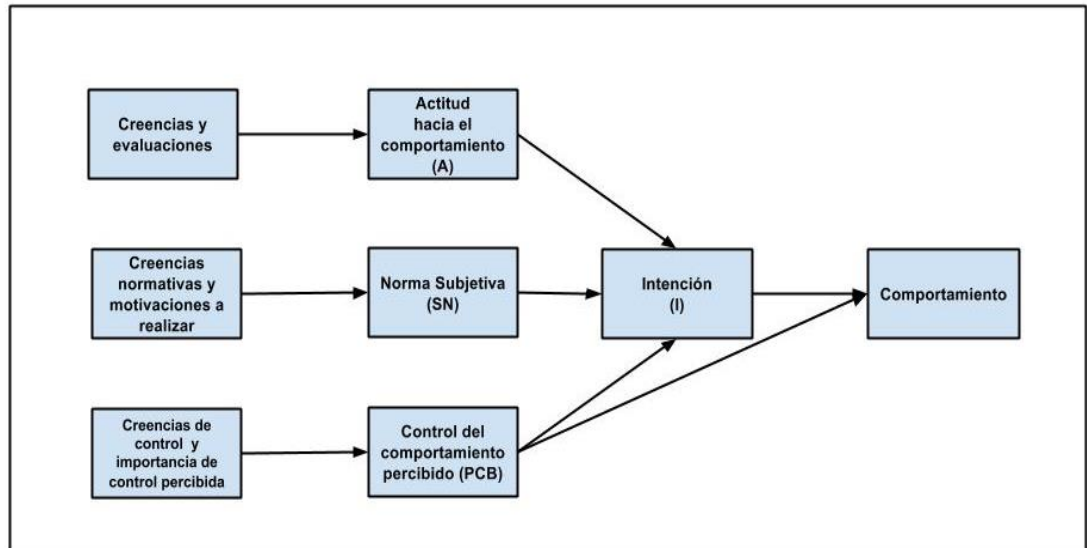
Creencias y evaluaciones

Actitud hacia el comportamiento (A)

Creencias normativas y motivaciones a realizar

Norma Subjetiva (SN)

Intención (I)

Comportamiento

Creencias de control y importancia de control percibida

Control del comportamiento percibido (PCB)